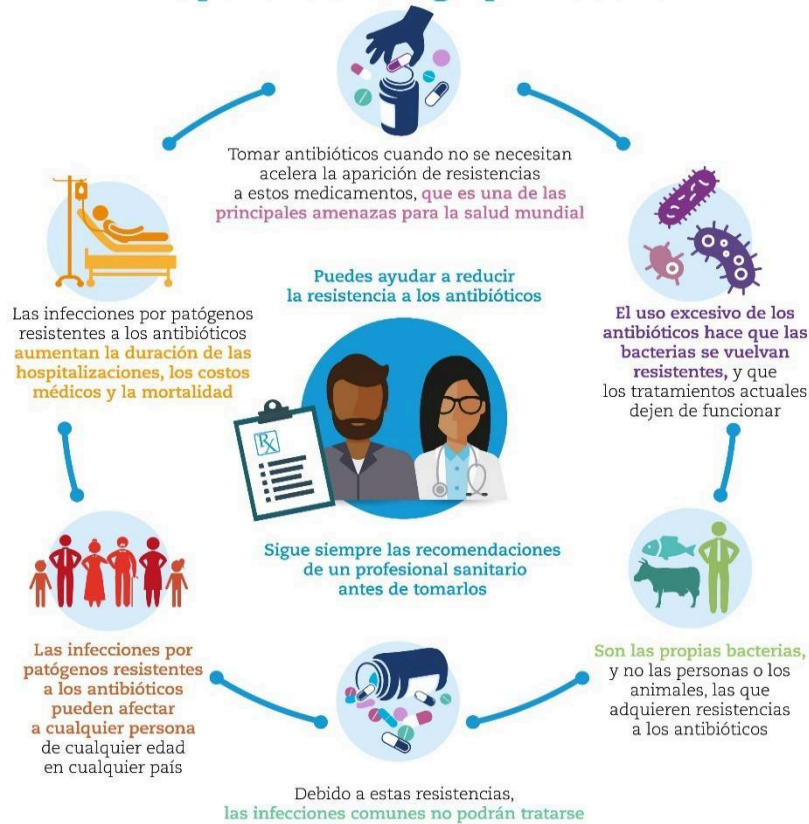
Tomar antibióticos cuando no se necesitan acelera la aparición de resistencias a estos medicamentos, que es una de las principales amenazas para la salud mundial

Las infecciones por patógenos resistentes a los antibióticos aumentan la duración de las hospitalizaciones, los costos médicos y la mortalidad

Puedes ayudar a reducir la resistencia a los antibióticos

Rx

Sigue siempre las recomendaciones de un profesional sanitario antes de tomarlos

El uso excesivo de los antibióticos hace que las bacterias se vuelvan resistentes, y que los tratamientos actuales dejen de funcionar

Son las propias bacterias, y no las personas o los animales, las que adquieren resistencias a los antibióticos

Las infecciones por patógenos resistentes a los antibióticos pueden afectar a cualquier persona de cualquier edad en cualquier país

Debido a estas resistencias, las infecciones comunes no podrán tratarse